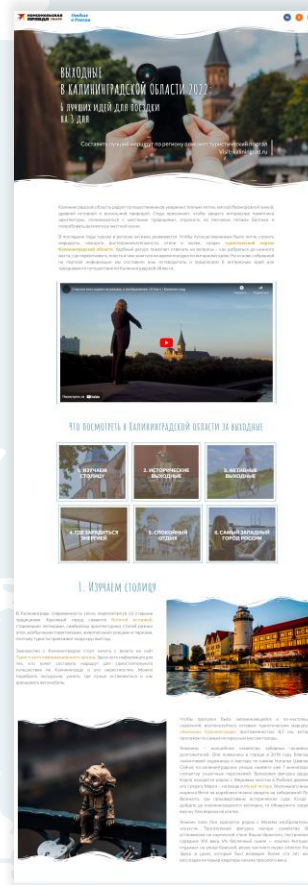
ВЫХОДНЫЕ
В КАЛИНИНГРАДСКОЙ ОБЛАСТИ 2022
6 лучших идей для поездки на 3 дня

Что посмотреть в Калининградской области за выходные

1. ИЗУЧАЕМ СТОЛИЦУ
2. ИСТОРИЧЕСКИЕ ВЫХОДНЫЕ
3. АКТИВНЫЕ ВЫХОДНЫЕ
4. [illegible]
5. СПОКОЙНЫЙ ОТДЫХ
6. САМЫЙ ЗАПАДНЫЙ ГОРОД РОССИИ

1. Изучаем столицу

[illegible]